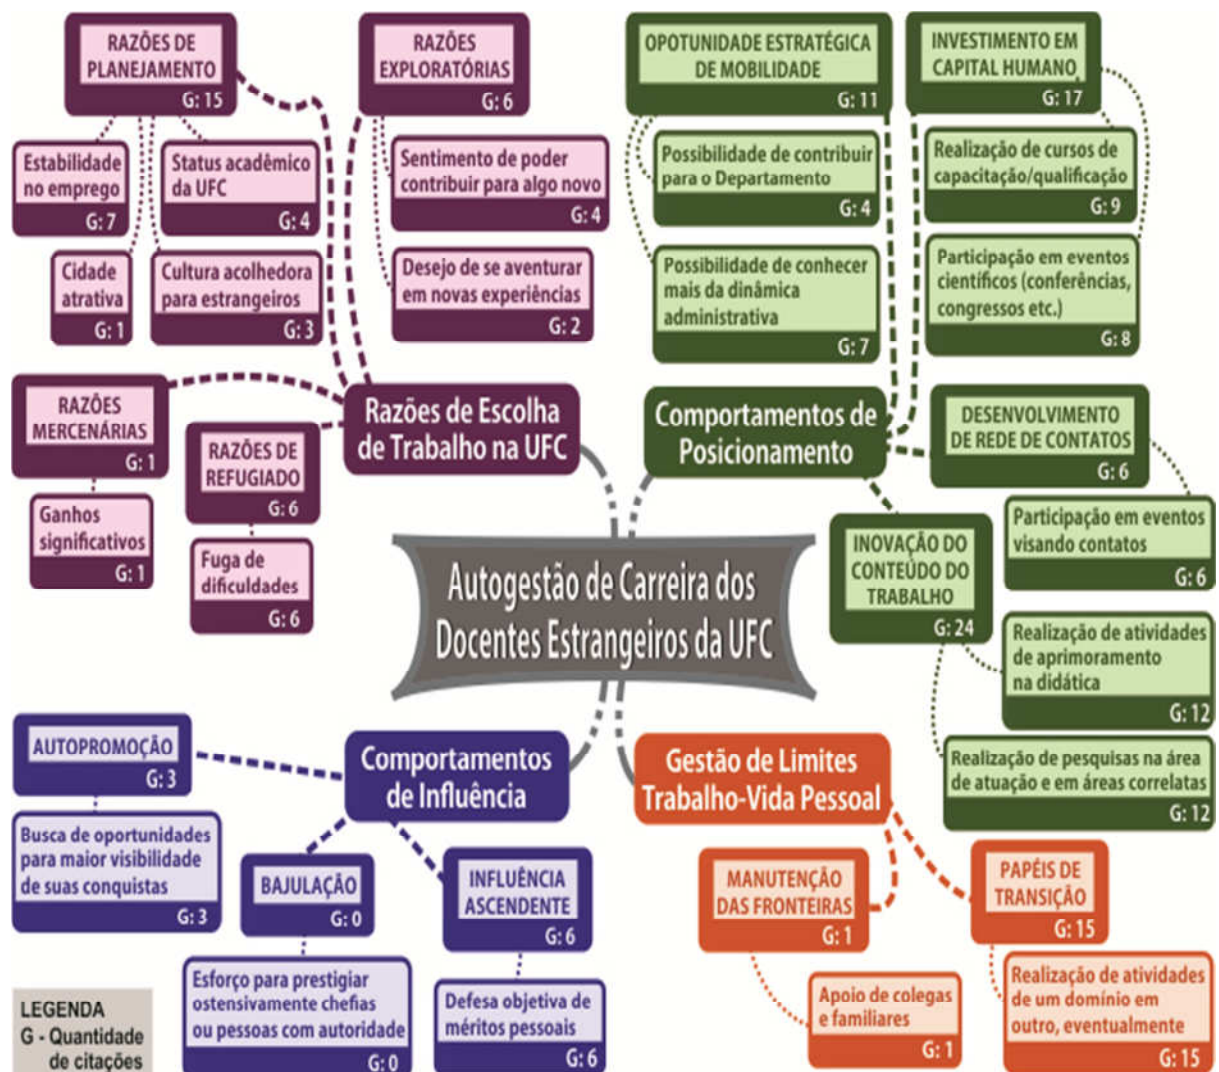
RAZÕES DE PLANEJAMENTO
G: 15

Estabilidade no emprego
G: 7

Status acadêmico da UFC
G: 4

Cidade atrativa
G: 1

Cultura acolhedora para estrangeiros
G: 3

RAZÕES EXPLORATÓRIAS
G: 6

Sentimento de poder contribuir para algo novo
G: 4

Desejo de se aventurar em novas experiências
G: 2

OPOTUNIDADE ESTRATÉGICA DE MOBILIDADE
G: 11

Possibilidade de contribuir para o Departamento
G: 4

Possibilidade de conhecer mais da dinâmica administrativa
G: 7

INVESTIMENTO EM CAPITAL HUMANO
G: 17

Realização de cursos de capacitação/qualificação
G: 9

Participação em eventos científicos (conferências, congressos etc.)
G: 8

RAZÕES MERCENÁRIAS
G: 1

Ganhos significativos
G: 1

RAZÕES DE REFUGIADO
G: 6

Fuga de dificuldades
G: 6

Razões de Escolha de Trabalho na UFC

Comportamentos de Posicionamento

DESENVOLVIMENTO DE REDE DE CONTATOS
G: 6

Participação em eventos visando contatos
G: 6

INOVAÇÃO DO CONTEÚDO DO TRABALHO
G: 24

Realização de atividades de aprimoramento na didática
G: 12

Realização de pesquisas na área de atuação e em áreas correlatas
G: 12

Autogestão de Carreira dos Docentes Estrangeiros da UFC

AUTOPROMOÇÃO
G: 3

Busca de oportunidades para maior visibilidade de suas conquistas
G: 3

Comportamentos de Influência

BAJULAÇÃO
G: 0

Esforço para prestigiar ostensivamente chefias ou pessoas com autoridade
G: 0

INFLUÊNCIA ASCENDENTE
G: 6

Defesa objetiva de méritos pessoais
G: 6

Gestão de Limites Trabalho-Vida Pessoal

MANUTENÇÃO DAS FRONTEIRAS
G: 1

Apoio de colegas e familiares
G: 1

PAPÉIS DE TRANSIÇÃO
G: 15

Realização de atividades de um domínio em outro, eventualmente
G: 15

LEGENDA
G - Quantidade de citações